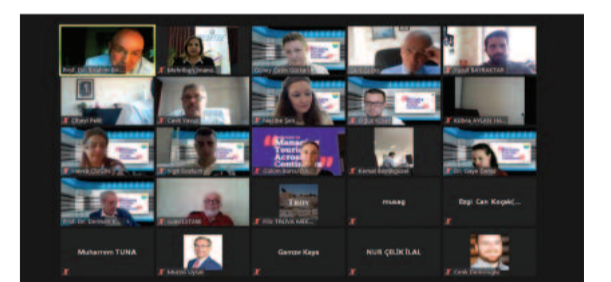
Prof. Dr. İbrahim Bir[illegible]
Melek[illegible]
Güney Çetin Gürkan
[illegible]
Yusuf BAYRAKTAR
Ülkeyi Pelit
Cenk Yavuz
Hacibe Şen
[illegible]
Kübra AYLAN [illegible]
Hande Çelikel
Tuğçe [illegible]
Management of Tourism Across Centuries
Kemal Birdir
Dr. Gaye Deniz
Prof. Dr. Kemal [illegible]
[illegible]
TROY
Arkı TRUVA MER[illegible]
mseag
Ezgi Can Koçak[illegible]
Muharrem TUNA
Mustafa Uysal
Gamze Kaya
NUR ÇELİK İLAL
Cenk Demiroğlu